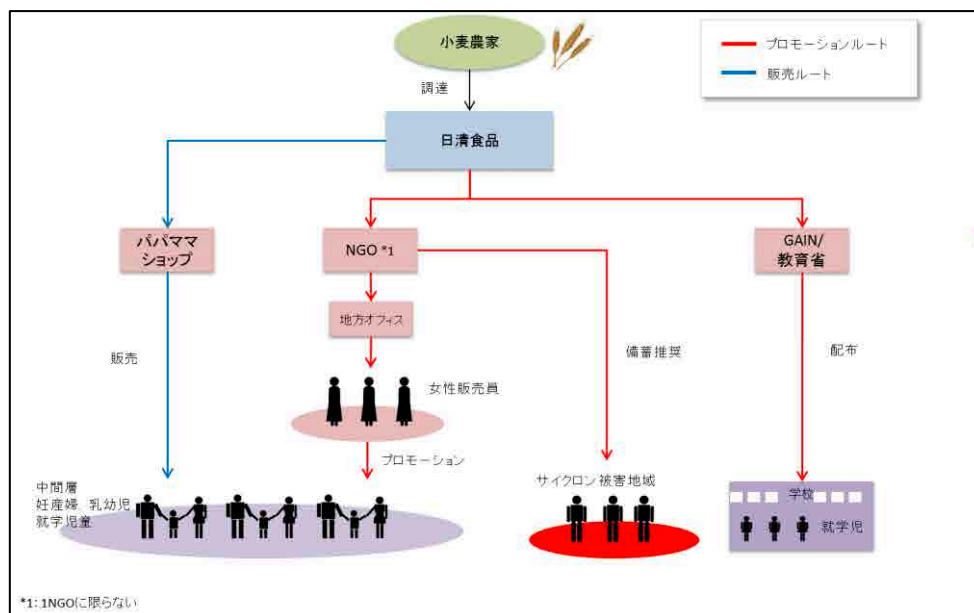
小麦農家

プロモーションルート
販売ルート

調達

日清食品

パパママショップ

NGO *1

GAIN/教育省

地方オフィス

販売

女性販売員

備蓄推奨

配布

プロモーション

中間層
妊産婦、乳幼児
就学児童

サイクロン被害地域

学校

就学児

*1: 1NGOに限らない